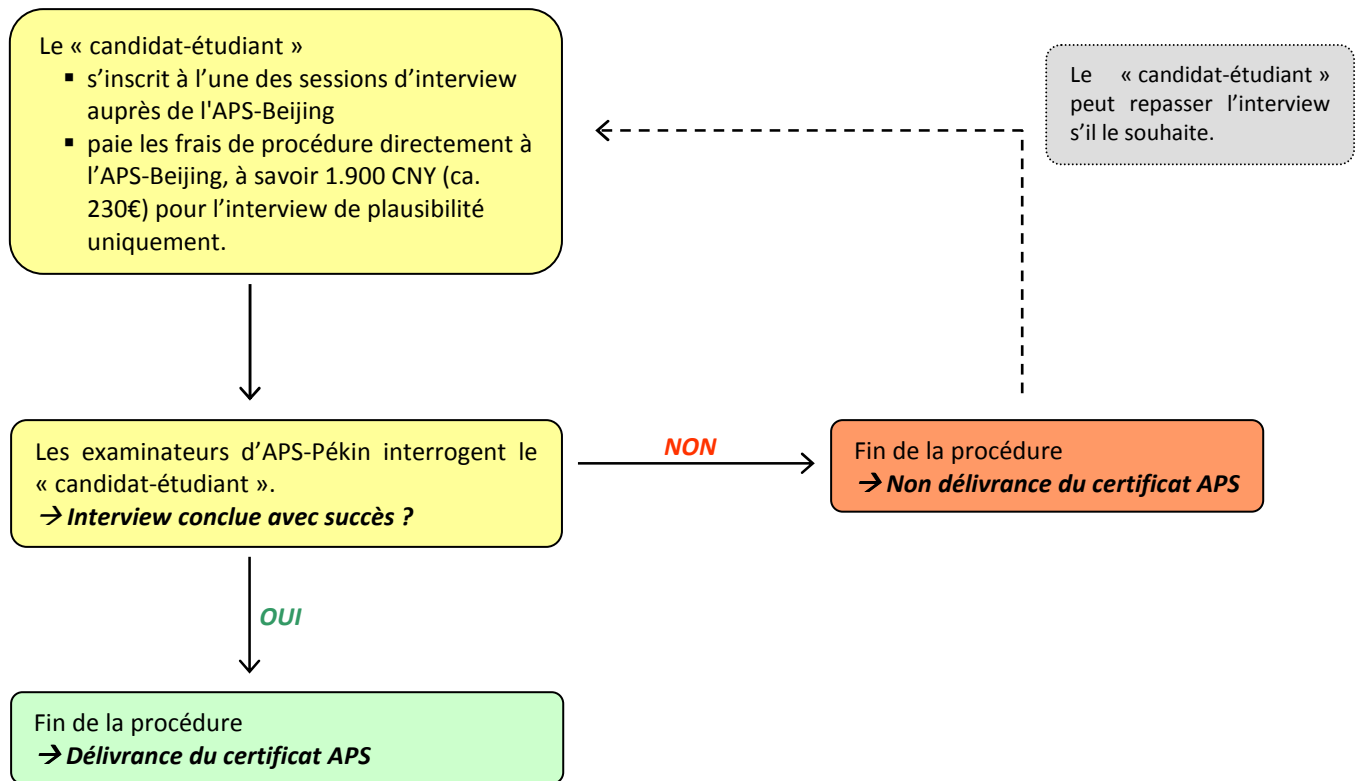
Le « candidat-étudiant »

- s’inscrit à l’une des sessions d’interview auprès de l'APS-Beijing
- paie les frais de procédure directement à l’APS-Beijing, à savoir 1.900 CNY (ca. 230€) pour l’interview de plausibilité uniquement.

Le « candidat-étudiant » peut repasser l’interview s’il le souhaite.

Les examinateurs d’APS-Pékin interrogent le « candidat-étudiant ».
→ Interview conclue avec succès ?

NON

Fin de la procédure
→ Non délivrance du certificat APS

OUI

Fin de la procédure
→ Délivrance du certificat APS